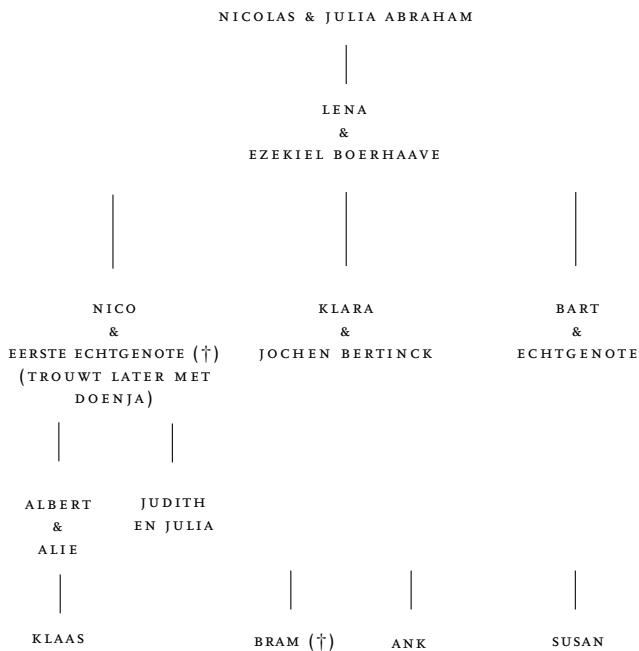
NICOLAS & JULIA ABRAHAM

LENA
&
EZEKIEL BOERHAAVE

NICO
&
EERSTE ECHTGENOTE (†)
(TROUWT LATER MET DOENJA)

KLARA
&
JOCHEN BERTINCK

BART
&
ECHTGENOTE

ALBERT
&
ALIE

JUDITH
EN JULIA

KLAAS

BRAM (†)

ANK

SUSAN